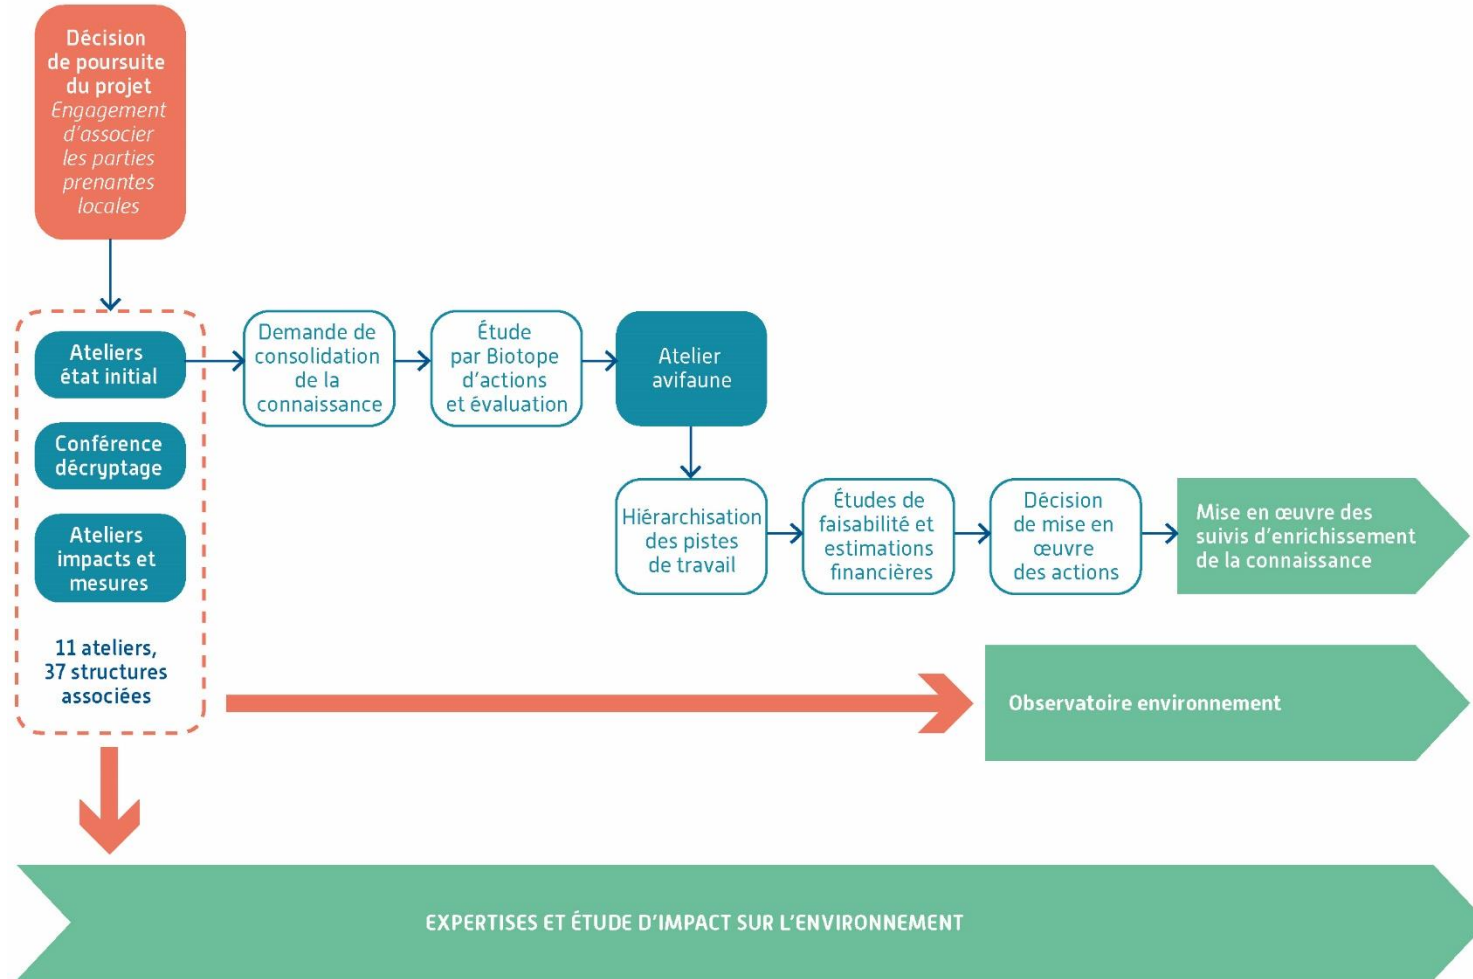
Décision de poursuite du projet
Engagement d'associer les parties prenantes locales

Ateliers état initial

Conférence décryptage

Ateliers impacts et mesures

11 ateliers, 37 structures associées

Demande de consolidation de la connaissance

Étude par Biotope d'actions et évaluation

Atelier avifaune

Hiérarchisation des pistes de travail

Études de faisabilité et estimations financières

Décision de mise en œuvre des actions

Mise en œuvre des suivis d'enrichissement de la connaissance

Observatoire environnement

EXPERTISES ET ÉTUDE D'IMPACT SUR L'ENVIRONNEMENT